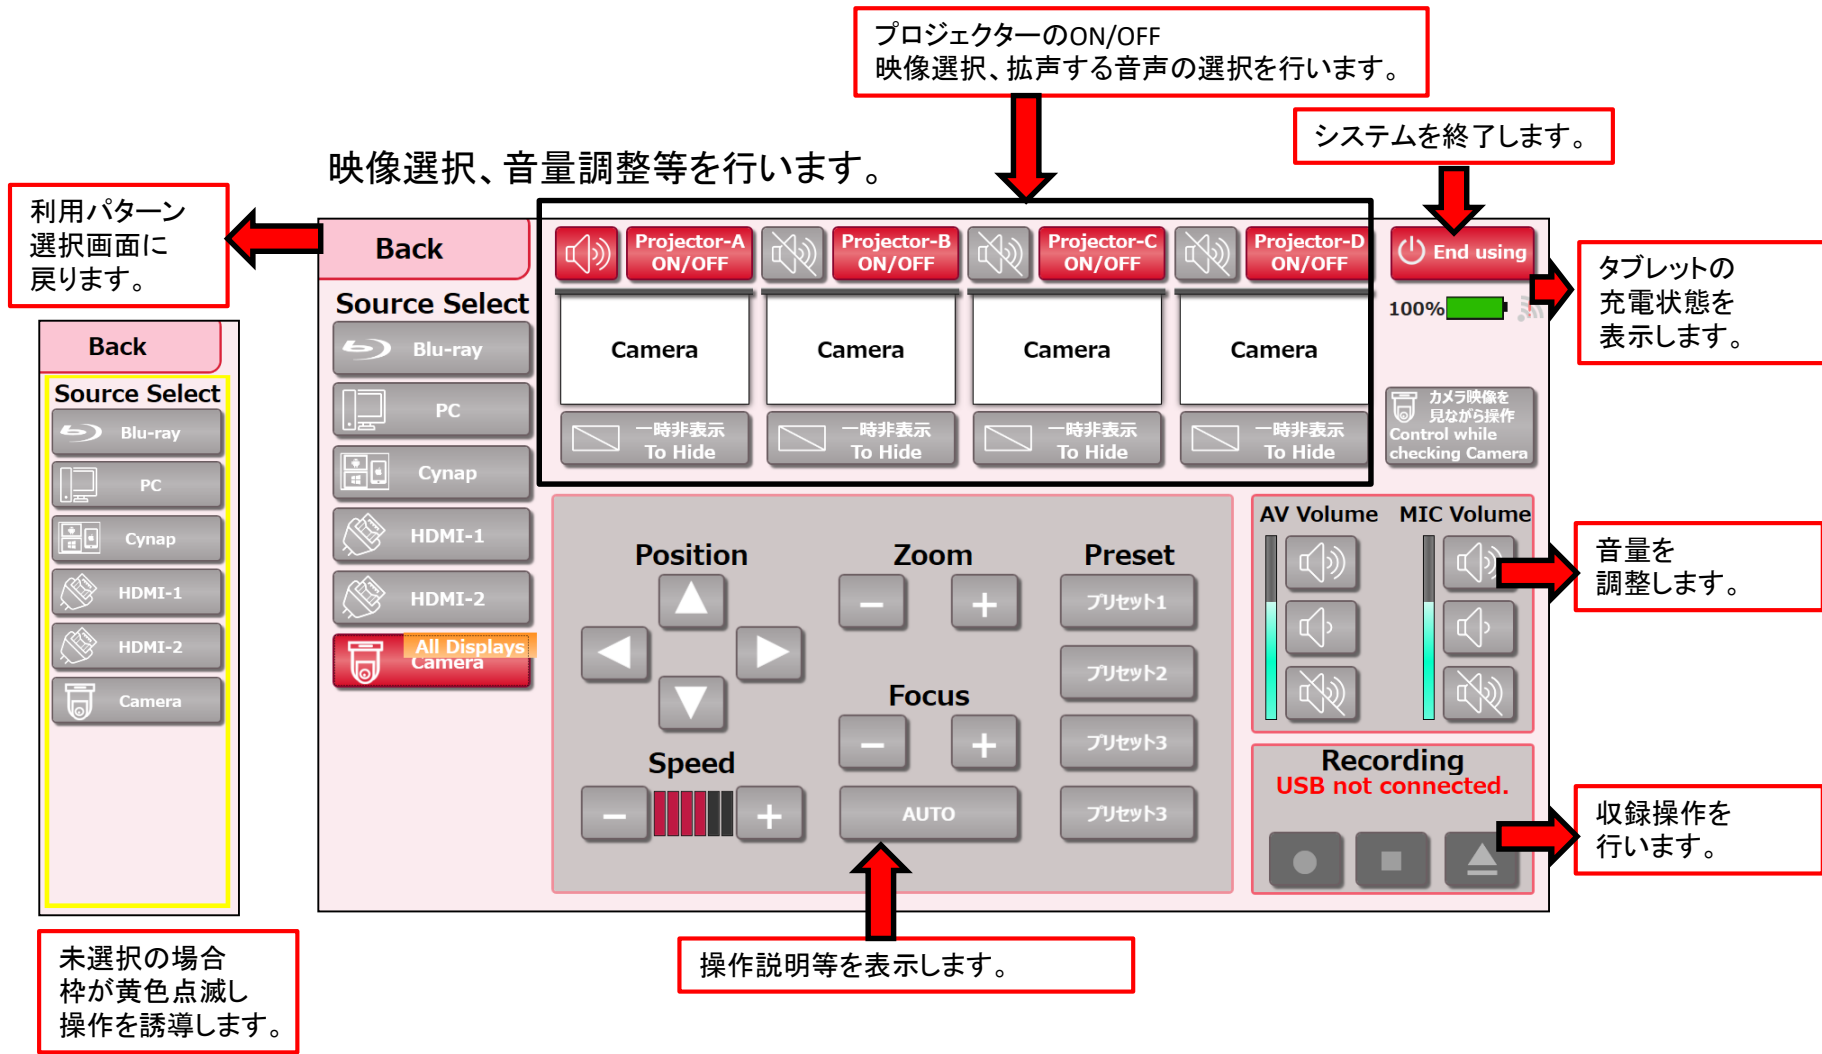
プロジェクターのON/OFF
映像選択、拡声する音声の選択を行います。

システムを終了します。

映像選択、音量調整等を行います。

利用パターン選択画面に戻ります。

Back

Source Select

Blu-ray

PC

Cynap

HDMI-1

HDMI-2

Camera

Back

Source Select

Blu-ray

PC

Cynap

HDMI-1

HDMI-2

All Displays Camera

Projector-A ON/OFF

Projector-B ON/OFF

Projector-C ON/OFF

Projector-D ON/OFF

End using

100%

タブレットの充電状態を表示します。

Camera

Camera

Camera

Camera

一時非表示 To Hide

一時非表示 To Hide

一時非表示 To Hide

一時非表示 To Hide

カメラ映像を見ながら操作 Control while checking Camera

Position

Zoom

Preset

プリセット1

プリセット2

プリセット3

プリセット3

Focus

Speed

AUTO

AV Volume

MIC Volume

音量を調整します。

Recording

USB not connected.

収録操作を行います。

未選択の場合枠が黄色点滅し操作を誘導します。

操作説明等を表示します。